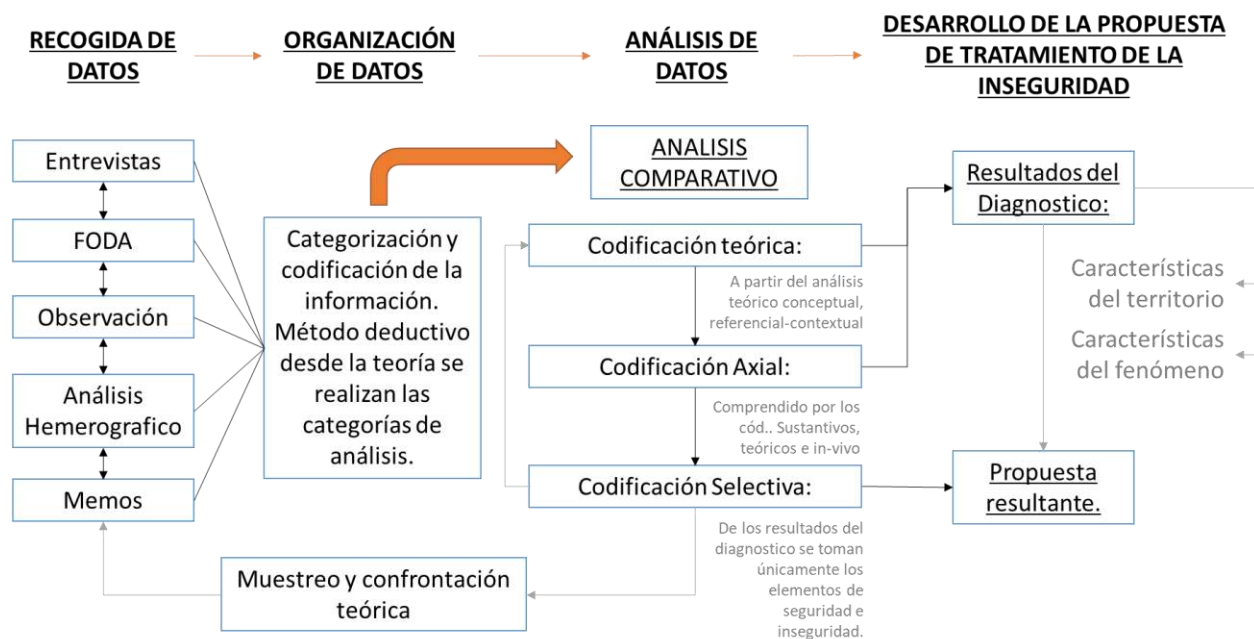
RECOGIDA DE DATOS

ORGANIZACIÓN DE DATOS

ANÁLISIS DE DATOS

DESARROLLO DE LA PROPUESTA DE TRATAMIENTO DE LA INSEGURIDAD

Entrevistas

FODA

Observación

Análisis Hemerografico

Memos

Categorización y codificación de la información. Método deductivo desde la teoría se realizan las categorías de análisis.

ANALISIS COMPARATIVO

Codificación teórica:

A partir del análisis teórico conceptual, referencial-contextual

Codificación Axial:

Comprendido por los cód.. Sustantivos, teóricos e in-vivo

Codificación Selectiva:

De los resultados del diagnostico se toman únicamente los elementos de seguridad e inseguridad.

Resultados del Diagnostico:

Características del territorio

Características del fenómeno

Propuesta resultante.

Muestreo y confrontación teórica